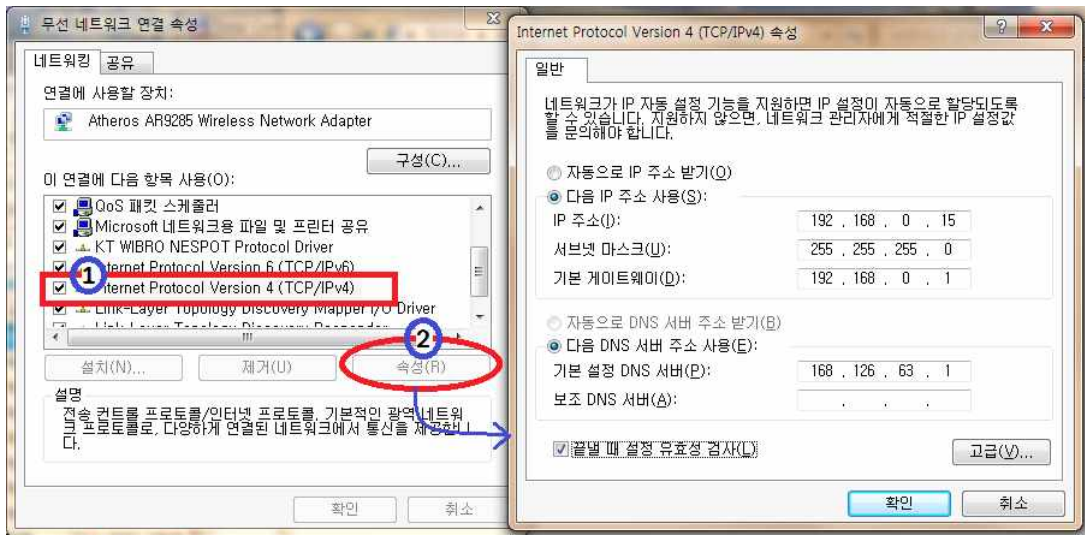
무선 네트워크 연결 속성

네트워킹 공유

연결에 사용할 장치:

Atheros AR9285 Wireless Network Adapter

구성(C)...

이 연결에 다음 항목 사용(O):

QoS 패킷 스케줄러
Microsoft 네트워크용 파일 및 프린터 공유
KT WIBRO NESPOT Protocol Driver
Internet Protocol Version 6 (TCP/IPv6)
Internet Protocol Version 4 (TCP/IPv4)
Link-Layer Topology Discovery Mapper I/O Driver
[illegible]

1

2

설치(N)... 제거(U) 속성(R)

설명

전송 컨트롤 프로토콜/인터넷 프로토콜. 기본적인 광역 네트워크 프로토콜로, 다양하게 연결된 네트워크에서 통신을 제공합니다.

확인 취소

Internet Protocol Version 4 (TCP/IPv4) 속성

일반

네트워크가 IP 자동 설정 기능을 지원하면 IP 설정이 자동으로 할당되도록 할 수 있습니다. 지원하지 않으면, 네트워크 관리자에게 적절한 IP 설정값을 문의해야 합니다.

자동으로 IP 주소 받기(O)

다음 IP 주소 사용(S):

| | |
|---|---|
| IP 주소(I): | 192 . 168 . 0 . 15 |
| 서브넷 마스크(U): | 255 . 255 . 255 . 0 |
| 기본 게이트웨이(D): | 192 . 168 . 0 . 1 |

자동으로 DNS 서버 주소 받기(B)

다음 DNS 서버 주소 사용(E):

| | |
|---|---|
| 기본 설정 DNS 서버(P): | 168 . 126 . 63 . 1 |
| 보조 DNS 서버(A): | . . . |

끝낼 때 설정 유효성 검사(L)

고급(V)...

확인 취소